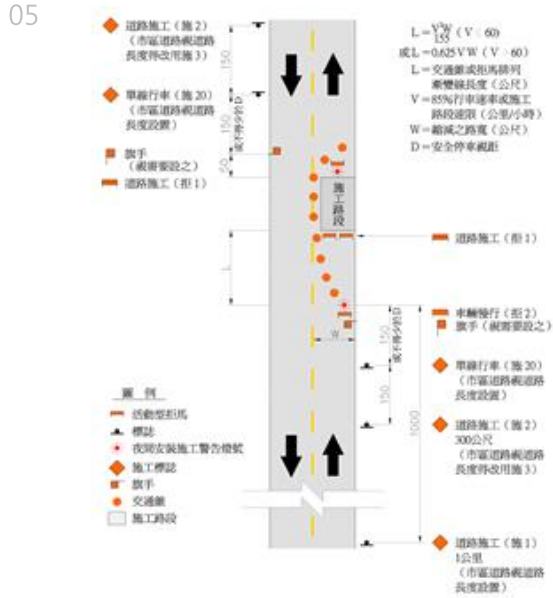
05

道路施工（施2）
（市區道路視道路長度得改用施3）

單線行車（施20）
（市區道路視道路長度設置）

旗手
（視需要設之）

道路施工（拒1）

150

150

50

不得少於D

施工路段

L

道路施工（拒1）

車輛慢行（拒2）
旗手（視需要設之）

150

不得少於D

W

150

單線行車（施20）
（市區道路視道路長度設置）

道路施工（施2）
300公尺
（市區道路視道路長度得改用施3）

1000

道路施工（施1）
1公里
（市區道路視道路長度設置）

$L = \frac{V^2W}{155}$（V≦60）
或L＝0.625VW（V＞60）
L＝交通錐或拒馬排列漸變段長度（公尺）
V＝85%行車速率或施工路段速限（公里/小時）
W＝縮減之路寬（公尺）
D＝安全停車視距

圖例
活動型拒馬
標誌
夜間安裝施工警告燈號
施工標誌
旗手
交通錐
施工路段